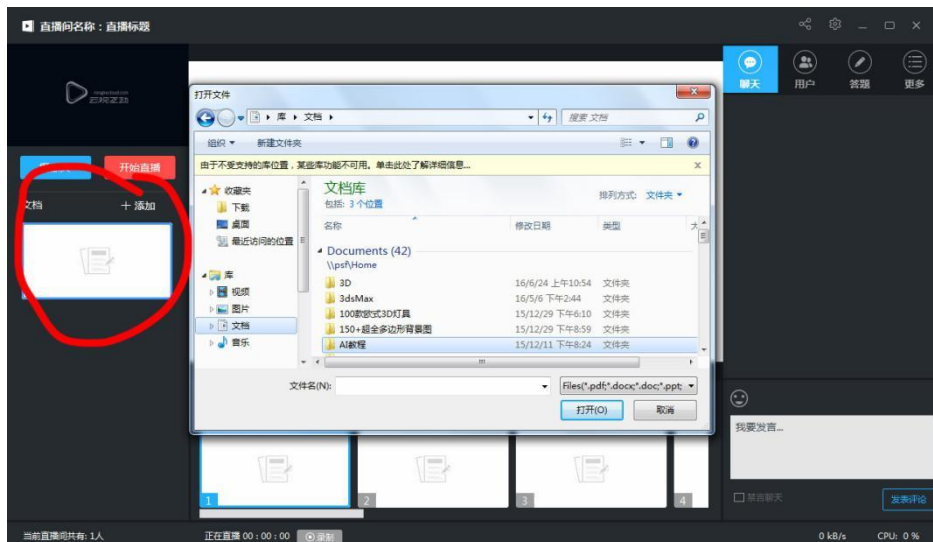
直播间名称：直播标题

开始直播
文档
十 添加

打开文件
▸ 库 ▸ 文档 ▸
搜索 文档
组织 ▾　新建文件夹
由于不支持的库位置，某些库功能不可用。单击此处了解详细信息...
收藏夹
下载
桌面
最近访问的位置
库
视频
图片
文档
音乐
文档库
包括：3 个位置
排列方式：文件夹 ▾

| 名称 | 修改日期 | 类型 | 大 |
|---|---|---|---|
| Documents (42) | | | |
| \\psf\Home | | | |
| 3D | 16/6/24 上午10:54 | 文件夹 | |
| 3dsMax | 16/5/6 下午2:44 | 文件夹 | |
| 100款欧式3D灯具 | 15/12/29 下午6:10 | 文件夹 | |
| 150+超全多边形背景图 | 15/12/29 下午8:59 | 文件夹 | |
| AI教程 | 15/12/11 下午8:24 | 文件夹 | |

文件名(N):
Files(*.pdf;*.docx;*.doc;*.ppt;
打开(O)
取消

1
2
3
4

聊天
用户
答题
更多
我要发言...
禁言聊天
发表评论

当前直播间共有: 1人
正在直播 00 : 00 : 00
录制
0 kB/s
CPU: 0 %